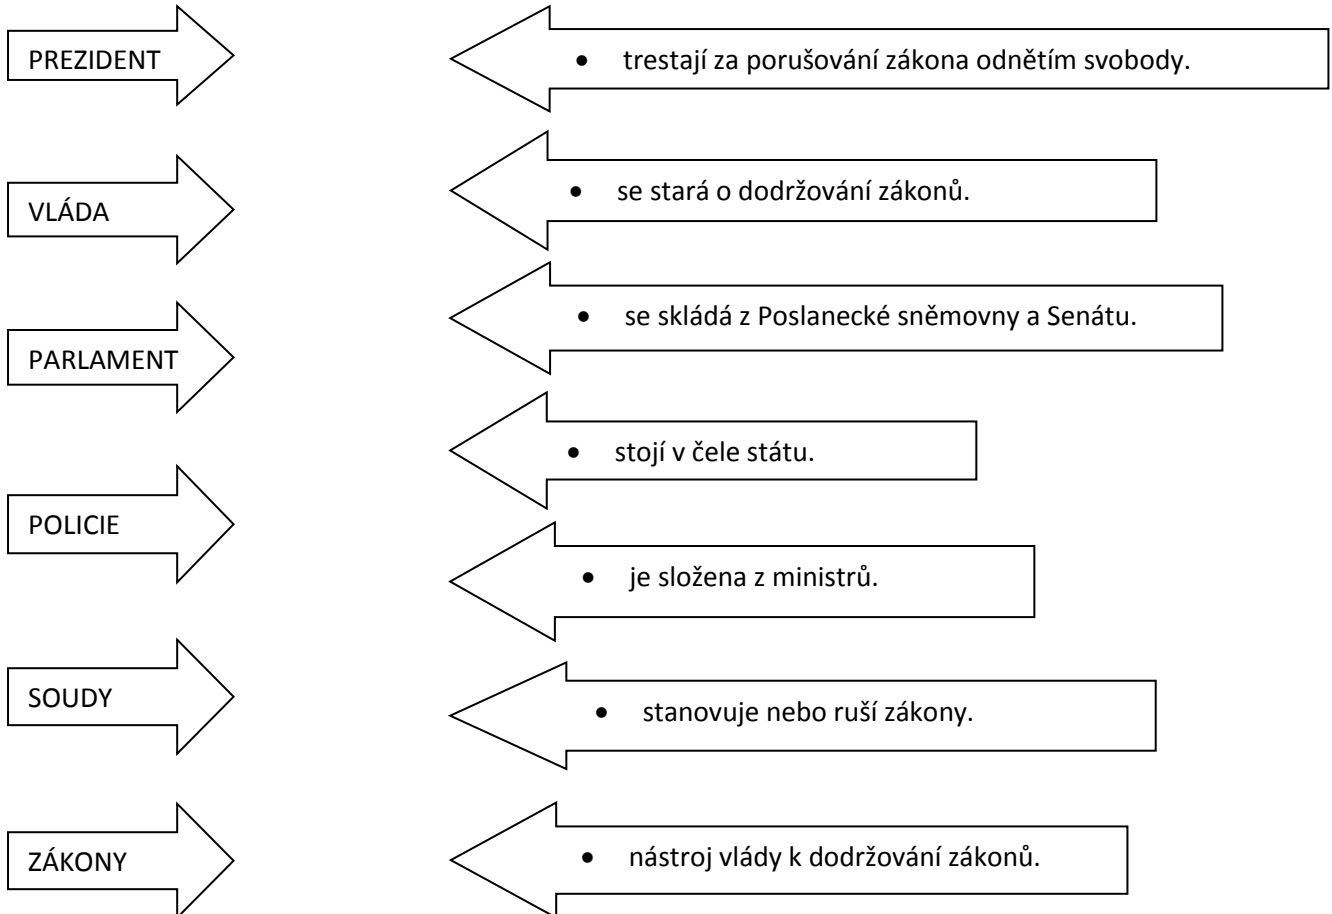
PREZIDENT

VLÁDA

PARLAMENT

POLICIE

SOUDY

ZÁKONY

- trestají za porušování zákona odnětím svobody.
- se stará o dodržování zákonů.
- se skládá z Poslanecké sněmovny a Senátu.
- stojí v čele státu.
- je složena z ministrů.
- stanovuje nebo ruší zákony.
- nástroj vlády k dodržování zákonů.